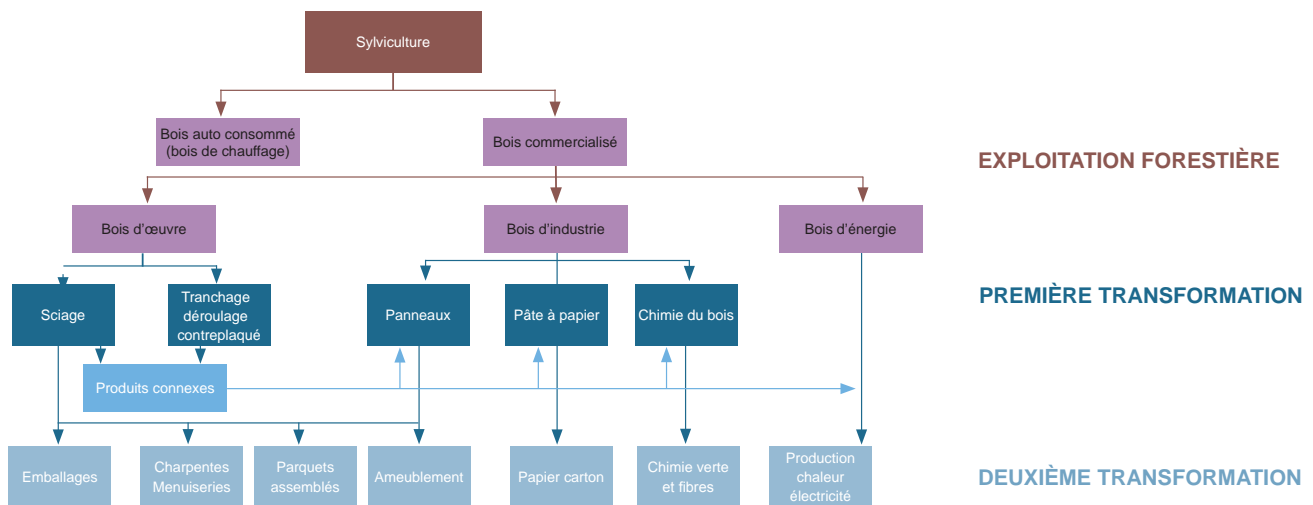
Sylviculture

Bois auto consommé (bois de chauffage)

Bois commercialisé

EXPLOITATION FORESTIÈRE

Bois d'œuvre

Bois d'industrie

Bois d'énergie

Sciage

Tranchage déroulage contreplaqué

Panneaux

Pâte à papier

Chimie du bois

PREMIÈRE TRANSFORMATION

Produits connexes

Emballages

Charpentes Menuiseries

Parquets assemblés

Ameublement

Papier carton

Chimie verte et fibres

Production chaleur électricité

DEUXIÈME TRANSFORMATION